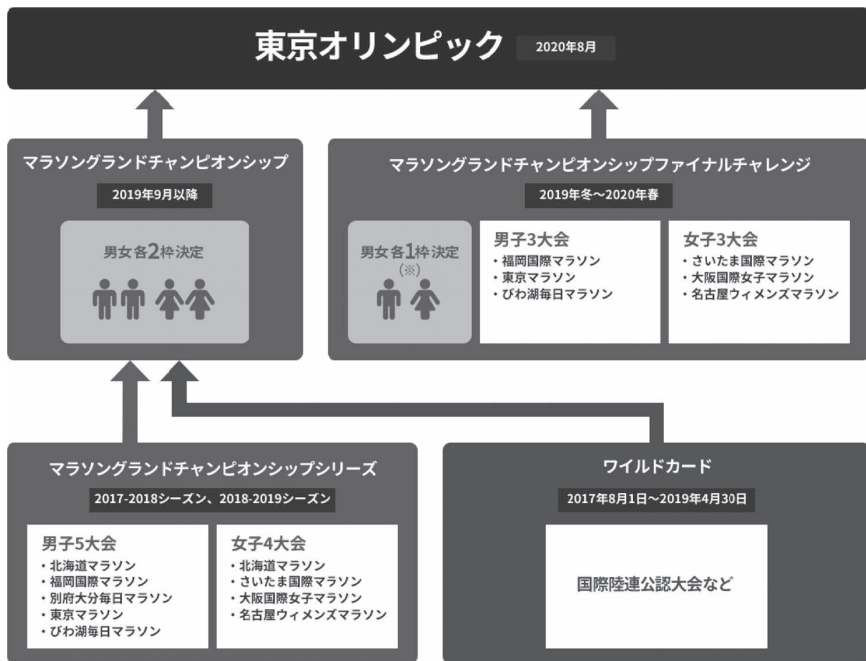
東京オリンピック 2020年8月

マラソングランドチャンピオンシップ
2019年9月以降
男女各2枠決定

マラソングランドチャンピオンシップファイナルチャレンジ
2019年冬〜2020年春
男女各1枠決定
(※)

男子3大会
・福岡国際マラソン
・東京マラソン
・びわ湖毎日マラソン

女子3大会
・さいたま国際マラソン
・大阪国際女子マラソン
・名古屋ウィメンズマラソン

マラソングランドチャンピオンシップシリーズ
2017-2018シーズン、2018-2019シーズン

男子5大会
・北海道マラソン
・福岡国際マラソン
・別府大分毎日マラソン
・東京マラソン
・びわ湖毎日マラソン

女子4大会
・北海道マラソン
・さいたま国際マラソン
・大阪国際女子マラソン
・名古屋ウィメンズマラソン

ワイルドカード
2017年8月1日〜2019年4月30日
国際陸連公認大会など